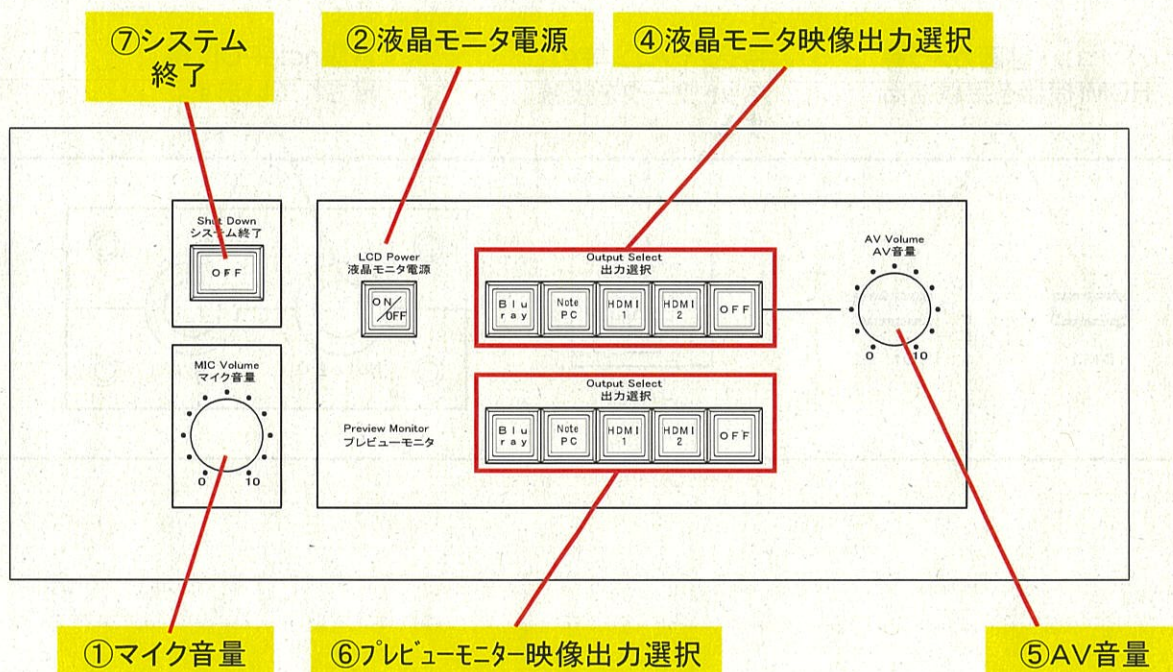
⑦システム終了

②液晶モニタ電源

④液晶モニタ映像出力選択

Shut Down
システム終了

OFF

LCD Power
液晶モニタ電源

ON/OFF

Output Select
出力選択

Blu ray

Note PC

HDMI 1

HDMI 2

OFF

AV Volume
AV音量

0

10

MIC Volume
マイク音量

0

10

Preview Monitor
プレビューモニタ

Output Select
出力選択

Blu ray

Note PC

HDMI 1

HDMI 2

OFF

①マイク音量

⑥プレビューモニター映像出力選択

⑤AV音量